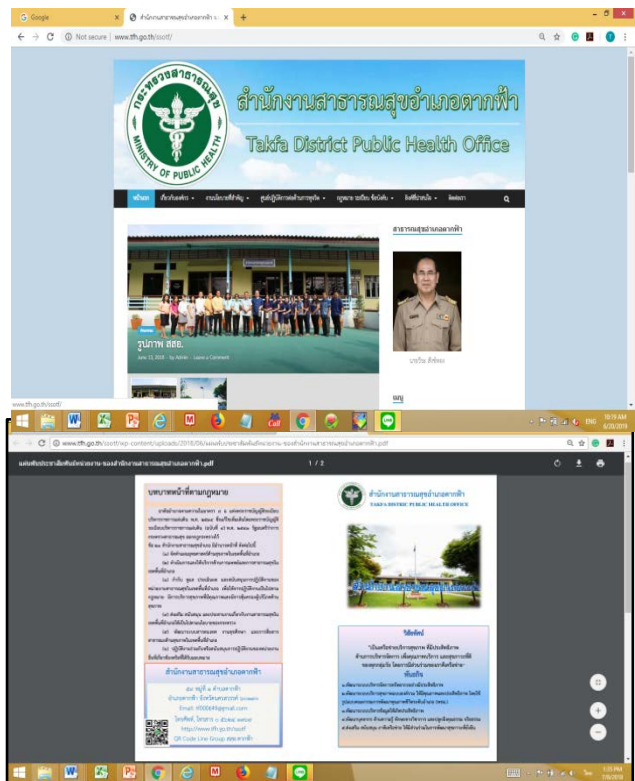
Google
สำนักงานสาธารณสุขอำเภอตากฟ้า
Not secure | www.tfh.go.th/ssotf/

กระทรวงสาธารณสุข MINISTRY OF PUBLIC HEALTH
สำนักงานสาธารณสุขอำเภอตากฟ้า
Takfa District Public Health Office

หน้าแรก เกี่ยวกับเรา ระบบข้อมูลที่สำคัญ ศูนย์ปฏิบัติการต่อต้านการทุจริต กฎหมาย ระเบียบ ข้อบังคับ ติดต่อเรา

สาธารณสุขอำเภอตากฟ้า

รูปภาพ สสอ.
June 22, 2018 - by Admin - Leave a Comment

นายวิฆเนศ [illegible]

www.tfh.go.th/ssotf/

10:19 AM
6/20/2019

www.tfh.go.th/ssotf/wp-content/uploads/2018/06/แผ่นพับบทบาทหน้าที่ของหน่วยงาน-ของสำนักงานสาธารณสุขอำเภอตากฟ้า.pdf

แผ่นพับประชาสัมพันธ์หน่วยงาน-ของสำนักงานสาธารณสุขอำเภอตากฟ้า.pdf
1 / 2

บทบาทหน้าที่ตามกฎหมาย

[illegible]

สำนักงานสาธารณสุขอำเภอตากฟ้า

สำนักงานสาธารณสุขอำเภอตากฟ้า
TAKFA DISTRICT PUBLIC HEALTH OFFICE

วิสัยทัศน์

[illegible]

พันธกิจ

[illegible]

สำนักงานสาธารณสุขอำเภอตากฟ้า

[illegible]
http://www.tfh.go.th/ssotf
QR Code Line Group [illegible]

1:33 PM
7/5/2019